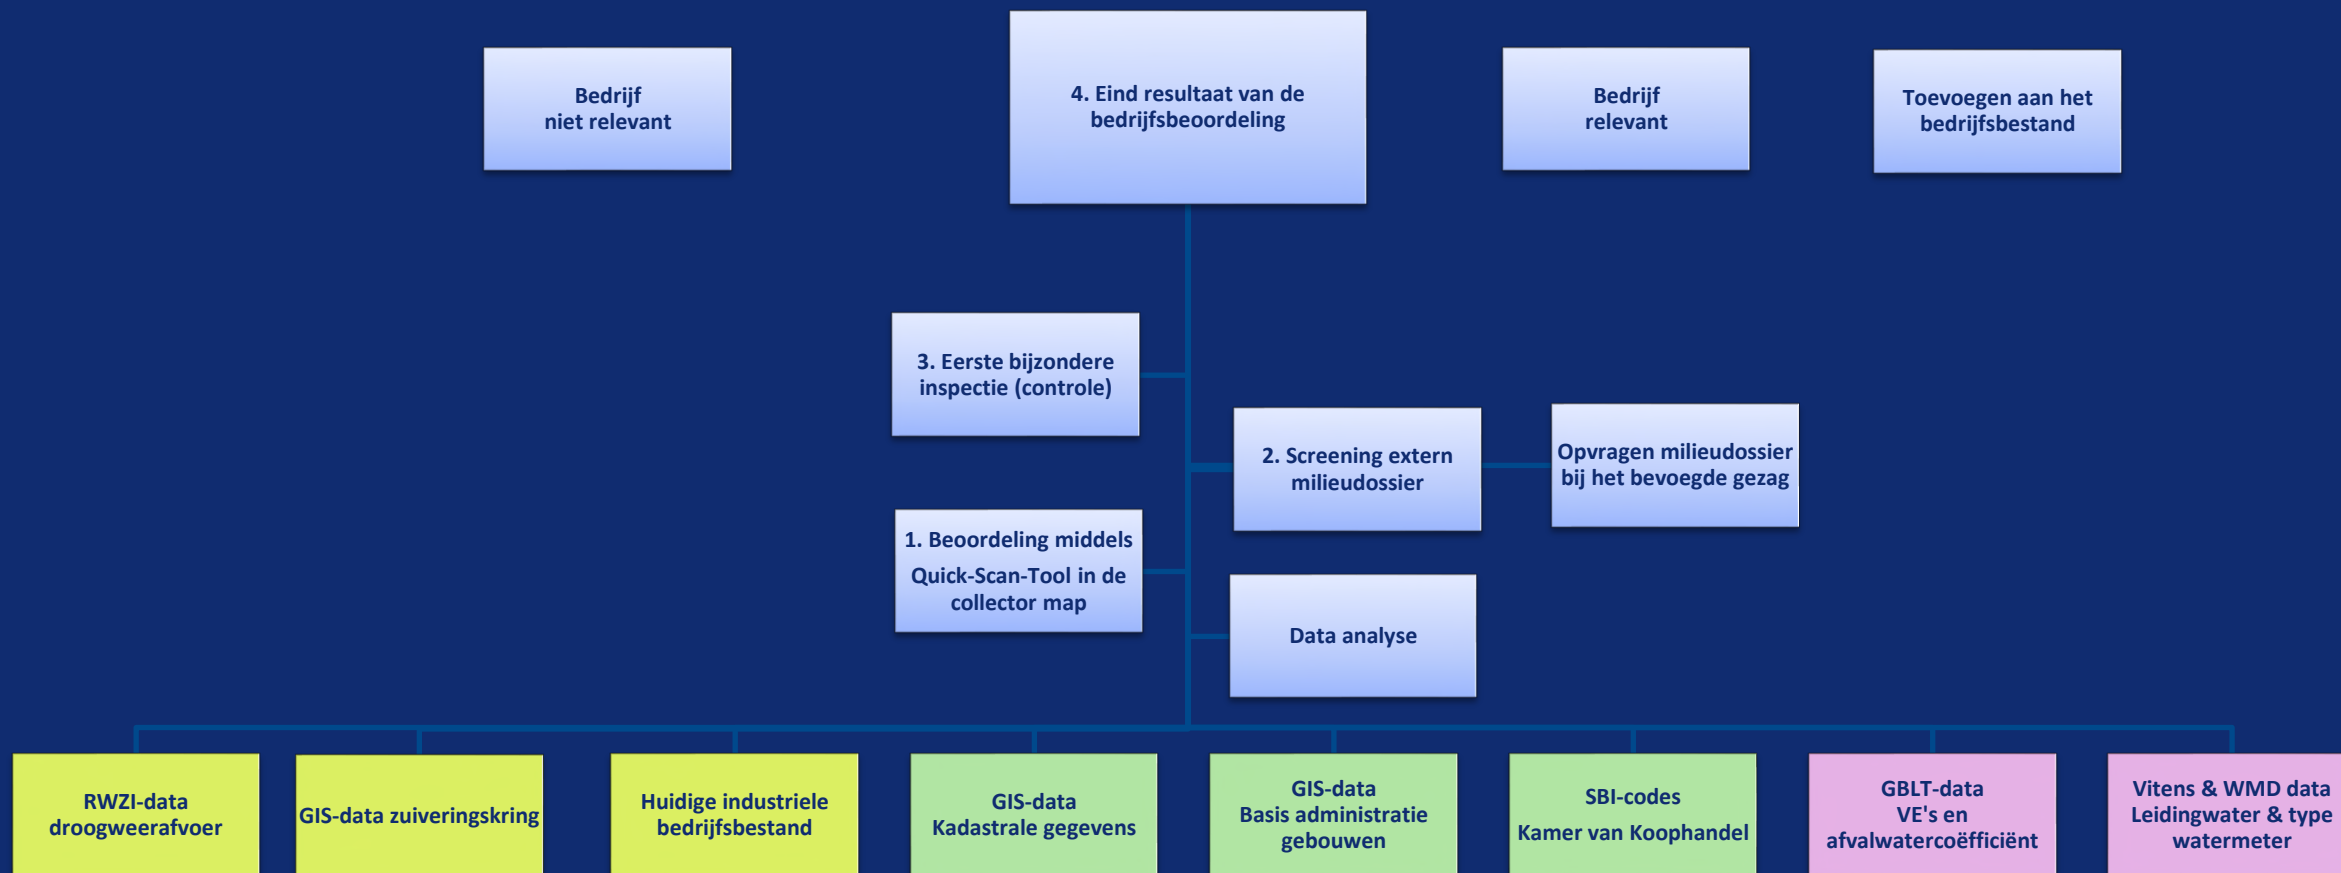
Bedrijf
niet relevant

4. Eind resultaat van de bedrijfsbeoordeling

Bedrijf
relevant

Toevoegen aan het bedrijfsbestand

3. Eerste bijzondere inspectie (controle)

2. Screening extern milieudossier

Opvragen milieudossier bij het bevoegde gezag

1. Beoordeling middels
Quick-Scan-Tool in de collector map

Data analyse

RWZI-data
droogweerafvoer

GIS-data zuiveringskring

Huidige industriele bedrijfsbestand

GIS-data
Kadastrale gegevens

GIS-data
Basis administratie gebouwen

SBI-codes
Kamer van Koophandel

GBLT-data
VE's en afvalwatercoëfficiënt

Vitens & WMD data
Leidingwater & type watermeter